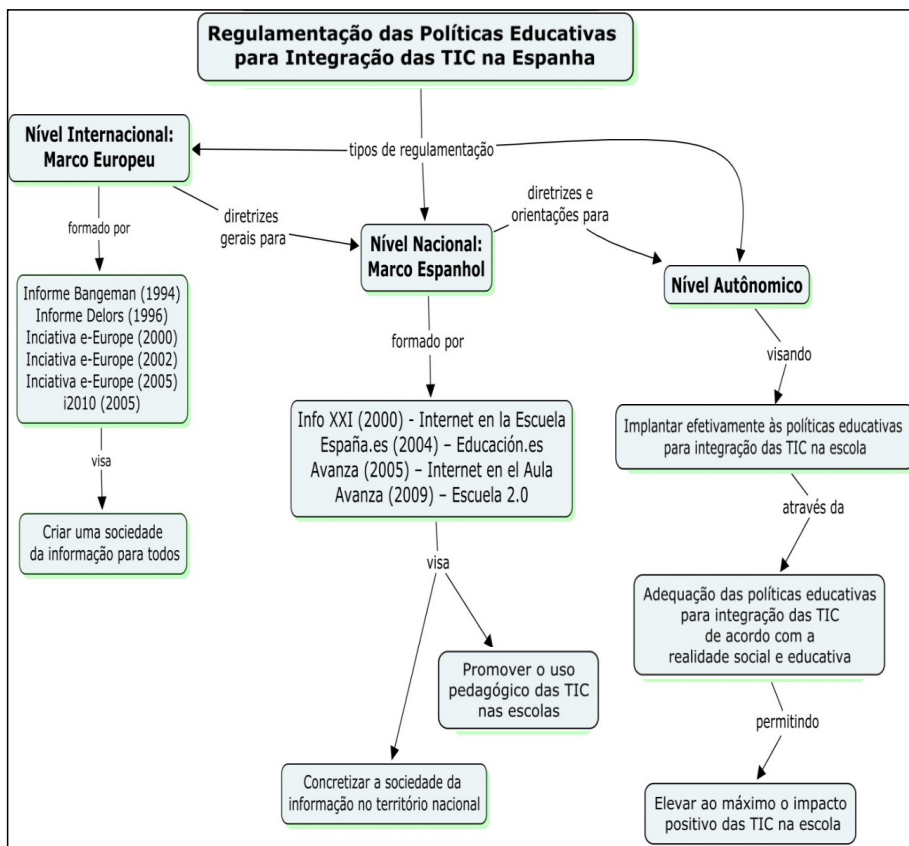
Regulamentação das Políticas Educativas para Integração das TIC na Espanha

tipos de regulamentação

Nível Internacional: Marco Europeu

formado por

Informe Bangeman (1994)
Informe Delors (1996)
Inciativa e-Europe (2000)
Inciativa e-Europe (2002)
Inciativa e-Europe (2005)
i2010 (2005)

visa

Criar uma sociedade da informação para todos

diretrizes gerais para

Nível Nacional: Marco Espanhol

formado por

Info XXI (2000) - Internet en la Escuela
España.es (2004) – Educación.es
Avanza (2005) – Internet en el Aula
Avanza (2009) – Escuela 2.0

visa

Promover o uso pedagógico das TIC nas escolas

Concretizar a sociedade da informação no território nacional

diretrizes e orientações para

Nível Autônomico

visando

Implantar efetivamente às políticas educativas para integração das TIC na escola

através da

Adequação das políticas educativas para integração das TIC de acordo com a realidade social e educativa

permitindo

Elevar ao máximo o impacto positivo das TIC na escola